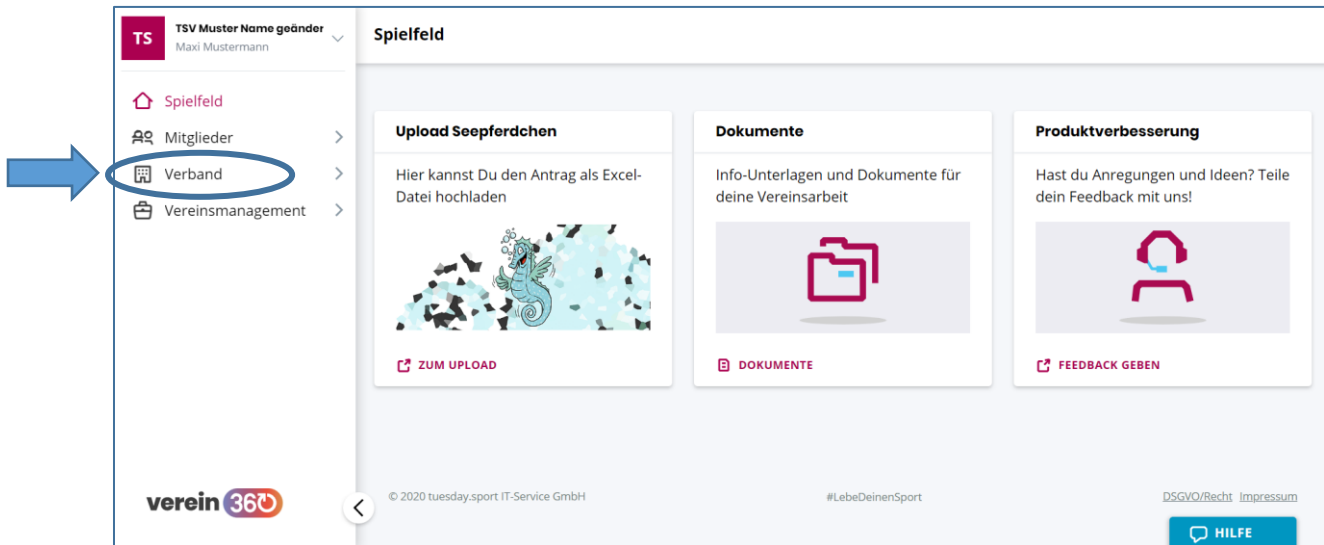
TS
TSV Muster Name geänder
Maxi Mustermann

Spielfeld

Spielfeld
Mitglieder
Verband
Vereinsmanagement

Upload Seepferdchen
Hier kannst Du den Antrag als Excel-Datei hochladen
ZUM UPLOAD

Dokumente
Info-Unterlagen und Dokumente für deine Vereinsarbeit
DOKUMENTE

Produktverbesserung
Hast du Anregungen und Ideen? Teile dein Feedback mit uns!
FEEDBACK GEBEN

verein 360

© 2020 tuesday.sport IT-Service GmbH
#LebeDeinenSport
DSGVO/Recht Impressum
HILFE